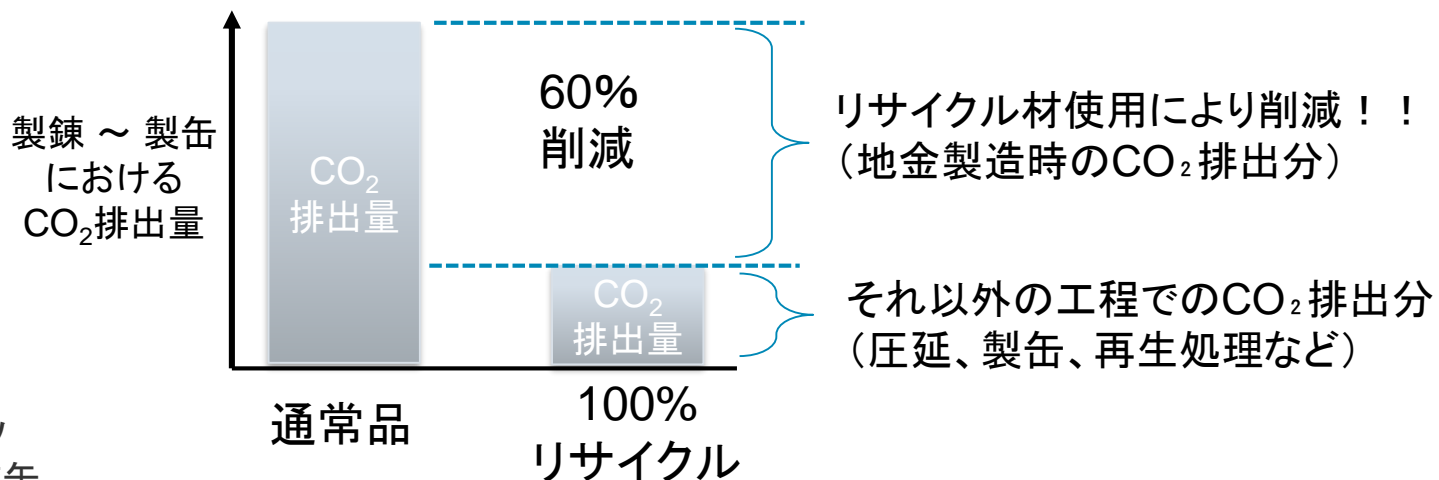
製錬 ～ 製缶
における
$CO_2$排出量

$CO_2$
排出量

60%
削減

リサイクル材使用により削減！！
（地金製造時の$CO_2$排出分）

$CO_2$
排出量

それ以外の工程での$CO_2$排出分
（圧延、製缶、再生処理など）

通常品

100%
リサイクル

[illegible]
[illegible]